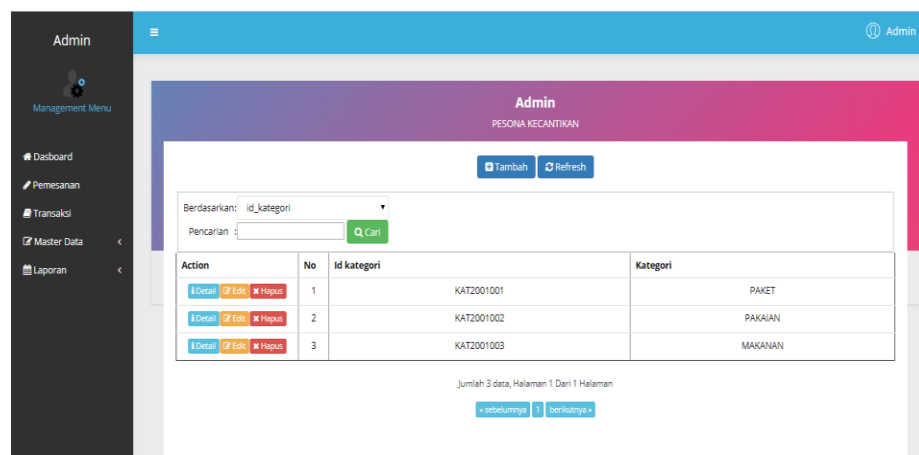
Admin

Management Menu

Dasboard
Pemesanan
Transaksi
Master Data
Laporan

Admin

Admin

PESONA KECANTIKAN

Tambah | Refresh

Berdasarkan: id_kategori

Pencarian :

Cari

| Action | No | Id kategori | Kategori |
|---|---|---|---|
| Detail Edit Hapus | 1 | KAT2001001 | PAKET |
| Detail Edit Hapus | 2 | KAT2001002 | PAKAIAN |
| Detail Edit Hapus | 3 | KAT2001003 | MAKANAN |

Jumlah 3 data, Halaman 1 Dari 1 Halaman

« sebelumnya 1 berikutnya »